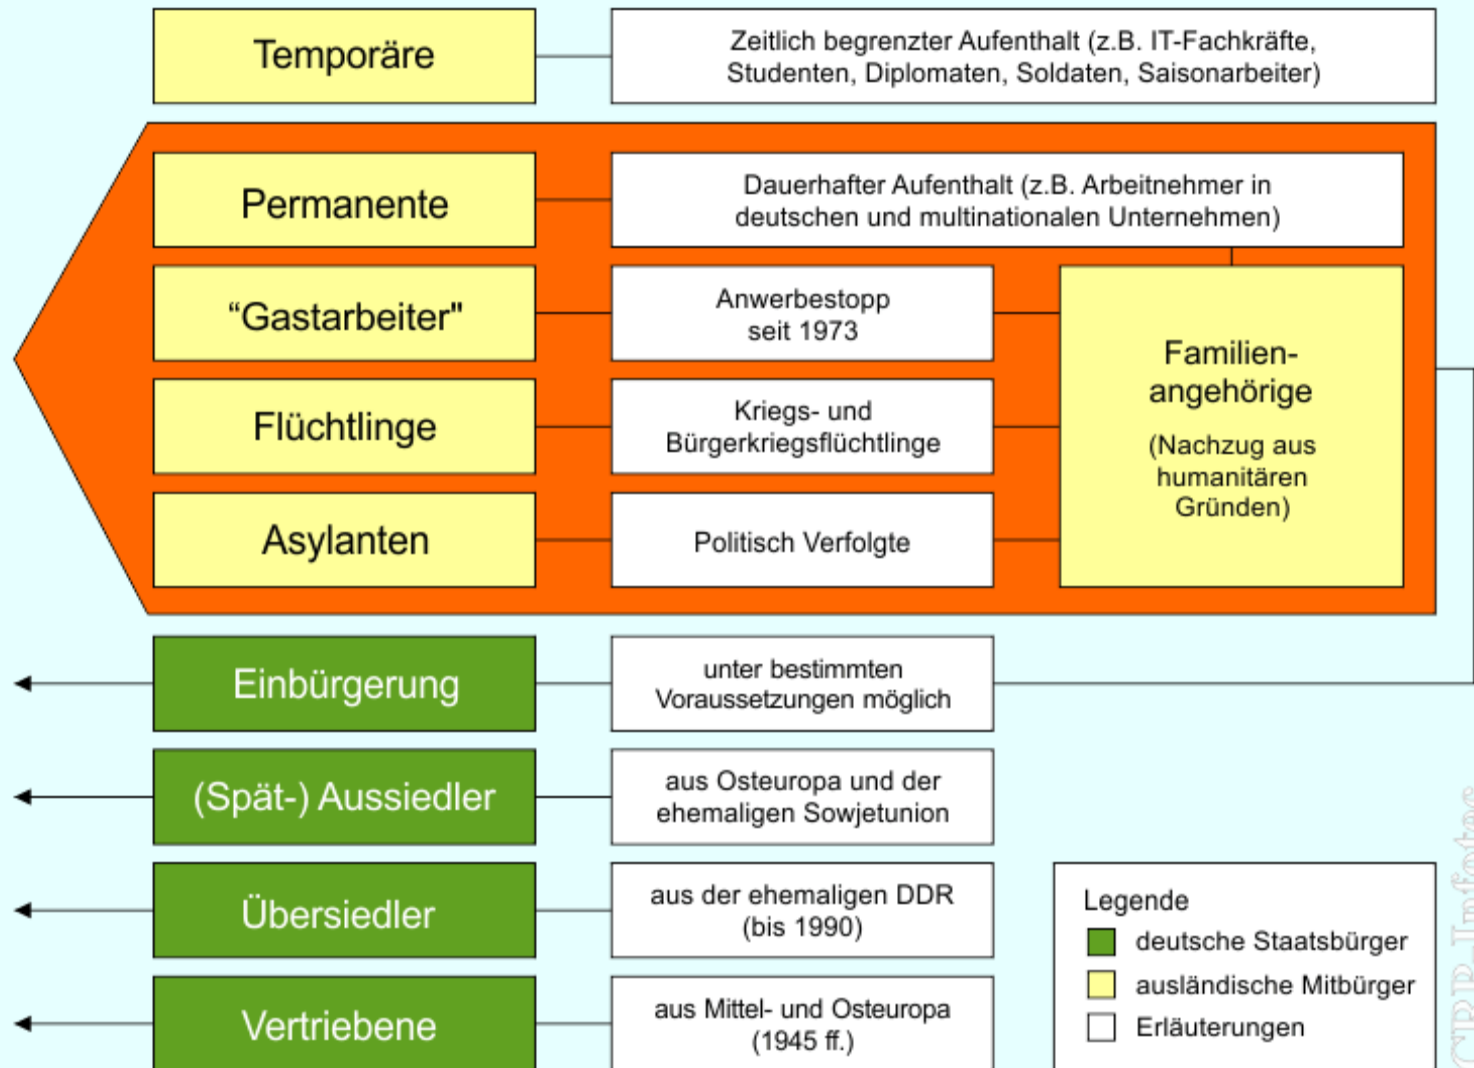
Temporäre

Zeitlich begrenzter Aufenthalt (z.B. IT-Fachkräfte, Studenten, Diplomaten, Soldaten, Saisonarbeiter)

Permanente

Dauerhafter Aufenthalt (z.B. Arbeitnehmer in deutschen und multinationalen Unternehmen)

“Gastarbeiter"

Anwerbestopp seit 1973

Flüchtlinge

Kriegs- und Bürgerkriegsflüchtlinge

Asylanten

Politisch Verfolgte

Familienangehörige

(Nachzug aus humanitären Gründen)

Einbürgerung

unter bestimmten Voraussetzungen möglich

(Spät-) Aussiedler

aus Osteuropa und der ehemaligen Sowjetunion

Übersiedler

aus der ehemaligen DDR (bis 1990)

Vertriebene

aus Mittel- und Osteuropa (1945 ff.)

Legende
deutsche Staatsbürger
ausländische Mitbürger
Erläuterungen

CPB-Infothek